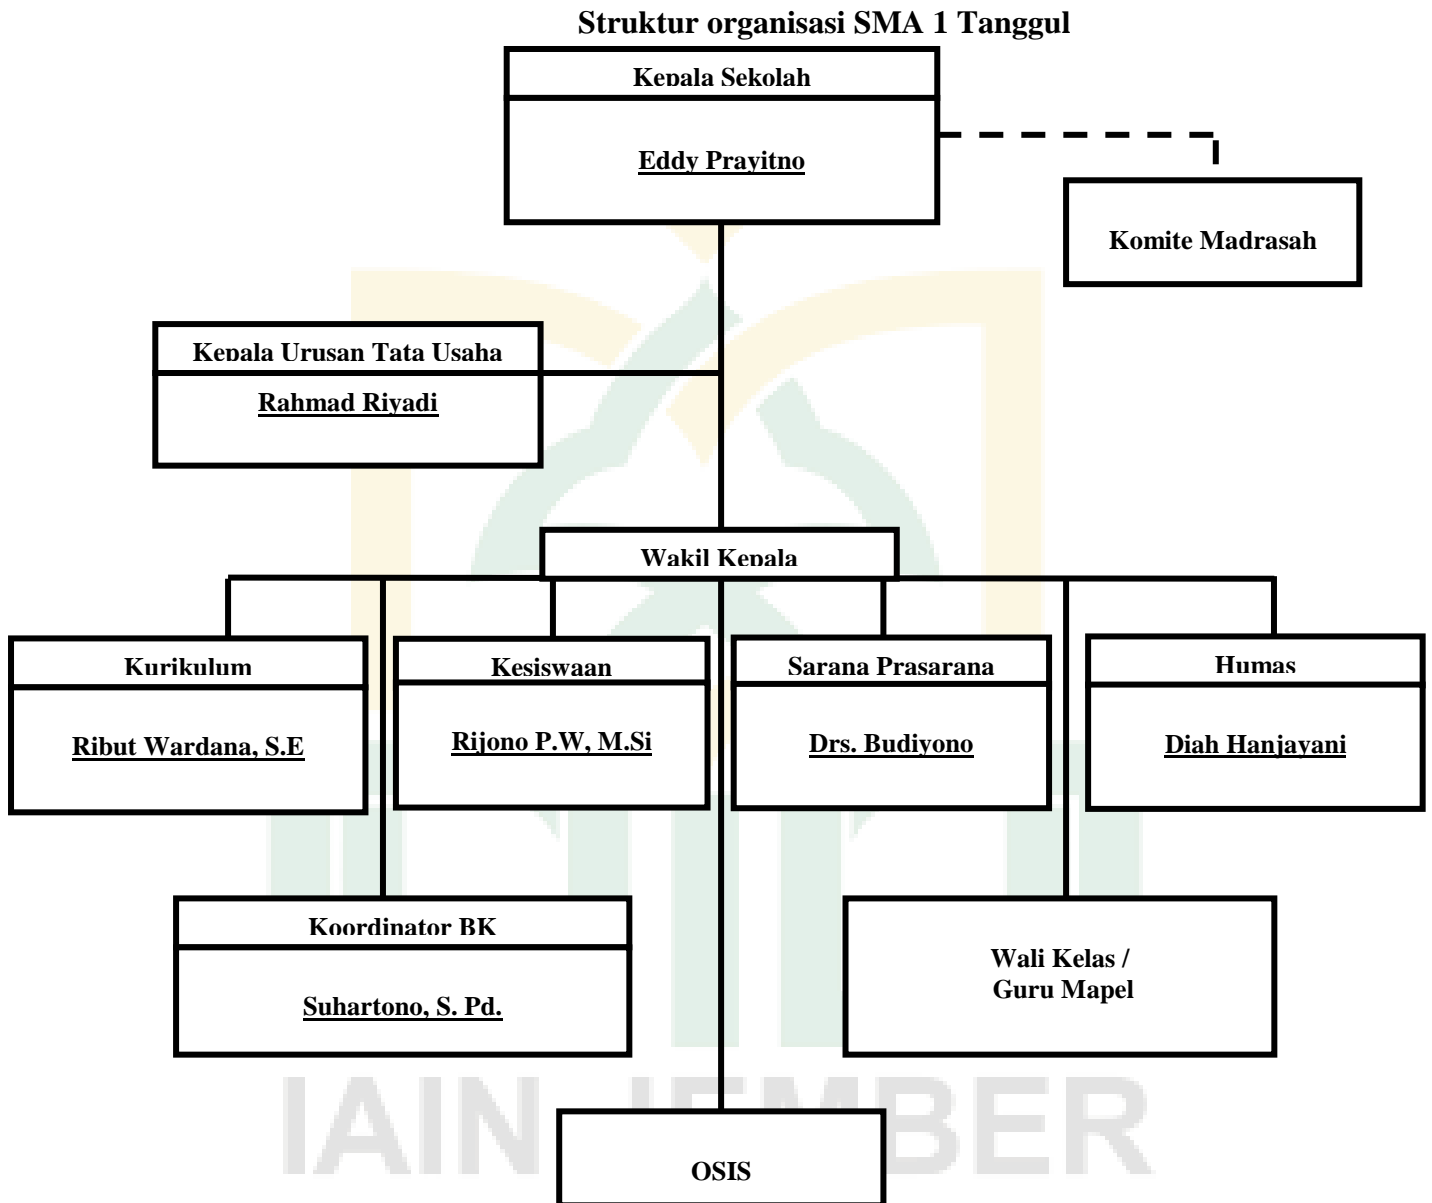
Struktur organisasi SMA 1 Tanggul

Kepala Sekolah

Eddy Prayitno

Komite Madrasah

Kepala Urusan Tata Usaha

Rahmad Riyadi

Wakil Kepala

Kurikulum

Ribut Wardana, S.E

Kesiswaan

Rijono P.W, M.Si

Sarana Prasarana

Drs. Budiyono

Humas

Diah Hanjayani

Koordinator BK

Suhartono, S. Pd.

Wali Kelas / Guru Mapel

OSIS

IAIN JEMBER